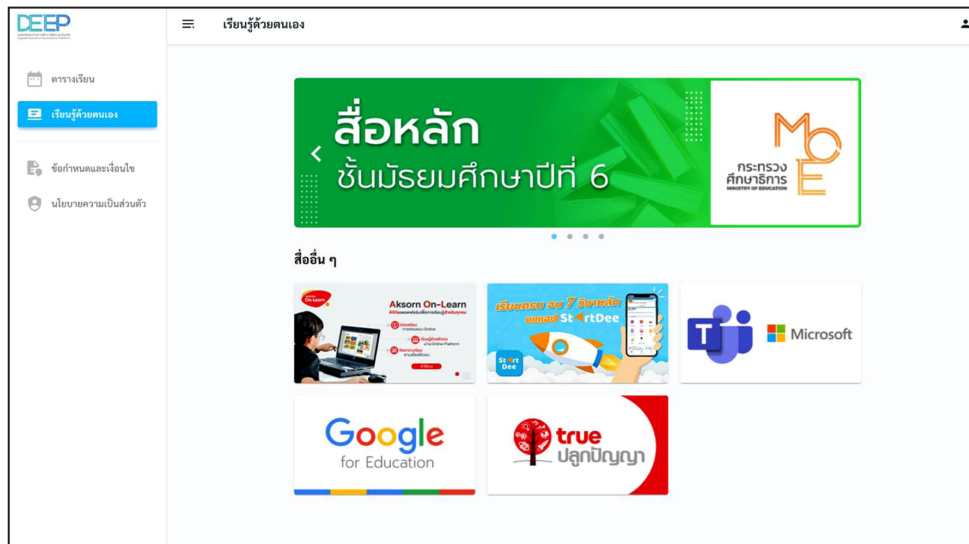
DEEP

เรียนรู้ด้วยตนเอง

ตารางเรียน

เรียนรู้ด้วยตนเอง

ข้อกำหนดและเงื่อนไข

นโยบายความเป็นส่วนตัว

สื่อหลัก

ชั้นมัธยมศึกษาปีที่ 6

กระทรวงศึกษาธิการ
MINISTRY OF EDUCATION

MOE

สื่ออื่น ๆ

Aksorn On-Learn

เรียนครบ จบ 7 วิชาหลัก กับแอปพลิเคชัน StartDee

StartDee

Microsoft

Google for Education

true ปลูกปัญญา